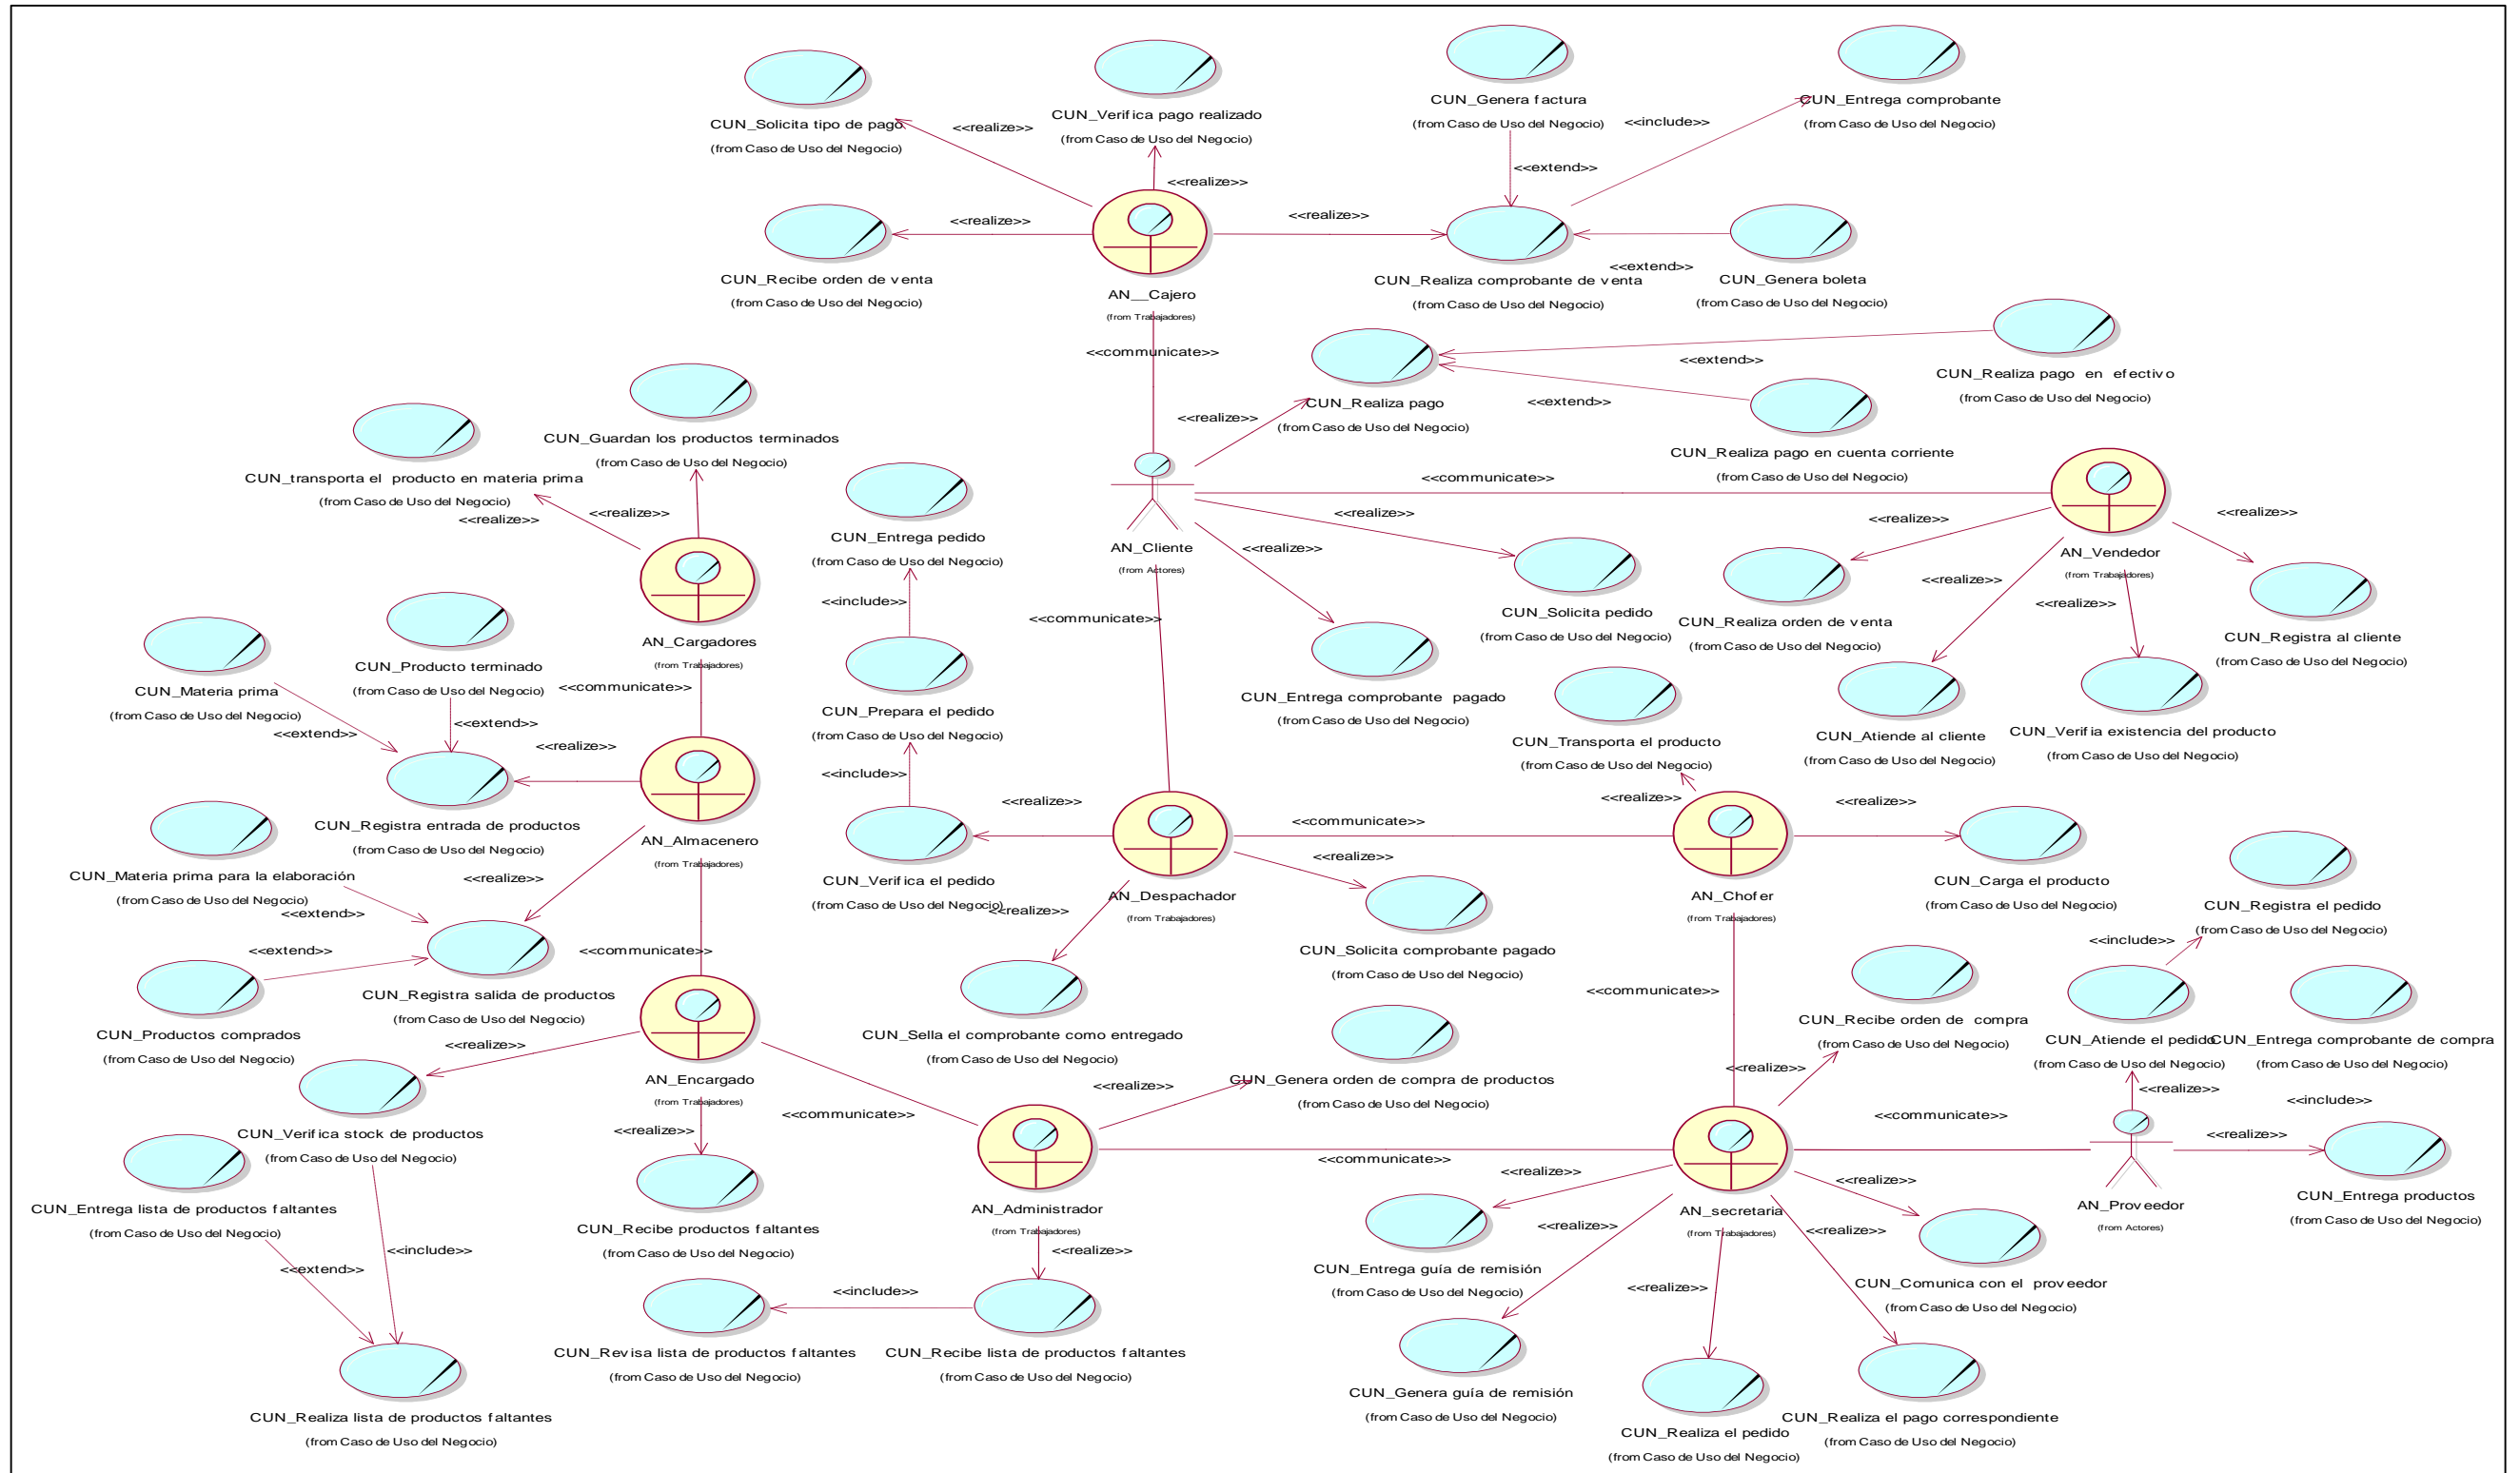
CUN_Solicita tipo de pago
(from Caso de Uso del Negocio)

CUN_Verifica pago realizado
(from Caso de Uso del Negocio)

CUN_Genera factura
(from Caso de Uso del Negocio)

CUN_Entrega comprobante
(from Caso de Uso del Negocio)

<<realize>>
<<include>>
<<extend>>
<<realize>>
<<realize>>
<<realize>>

CUN_Recibe orden de venta
(from Caso de Uso del Negocio)

AN__Cajero
(from Trabajadores)

CUN_Realiza comprobante de venta
(from Caso de Uso del Negocio)

<<extend>>

CUN_Genera boleta
(from Caso de Uso del Negocio)

<<communicate>>

CUN_Realiza pago
(from Caso de Uso del Negocio)

<<extend>>
<<extend>>

CUN_Realiza pago en efectivo
(from Caso de Uso del Negocio)

CUN_Realiza pago en cuenta corriente
(from Caso de Uso del Negocio)

<<realize>>

CUN_Guardan los productos terminados
(from Caso de Uso del Negocio)

CUN_transporta el producto en materia prima
(from Caso de Uso del Negocio)

<<realize>>
<<realize>>

CUN_Entrega pedido
(from Caso de Uso del Negocio)

AN_Cliente
(from Actores)

<<communicate>>

AN_Vendedor
(from Trabajadores)

<<realize>>
<<realize>>
<<realize>>
<<realize>>
<<realize>>
<<realize>>

CUN_Solicita pedido
(from Caso de Uso del Negocio)

CUN_Realiza orden de venta
(from Caso de Uso del Negocio)

CUN_Registra al cliente
(from Caso de Uso del Negocio)

AN_Cargadores
(from Trabajadores)

<<include>>
<<communicate>>

CUN_Producto terminado
(from Caso de Uso del Negocio)

CUN_Materia prima
(from Caso de Uso del Negocio)

<<communicate>>

CUN_Prepara el pedido
(from Caso de Uso del Negocio)

CUN_Entrega comprobante pagado
(from Caso de Uso del Negocio)

CUN_Atiende al cliente
(from Caso de Uso del Negocio)

CUN_Verifia existencia del producto
(from Caso de Uso del Negocio)

<<extend>>
<<extend>>
<<realize>>
<<include>>

CUN_Transporta el producto
(from Caso de Uso del Negocio)

CUN_Registra entrada de productos
(from Caso de Uso del Negocio)

AN_Almacenero
(from Trabajadores)

<<realize>>
<<realize>>
<<realize>>
<<communicate>>

CUN_Verifica el pedido
(from Caso de Uso del Negocio)

AN_Despachador
(from Trabajadores)

<<realize>>

AN_Chofer
(from Trabajadores)

CUN_Carga el producto
(from Caso de Uso del Negocio)

CUN_Materia prima para la elaboración
(from Caso de Uso del Negocio)

<<realize>>
<<extend>>
<<extend>>
<<realize>>

CUN_Solicita comprobante pagado
(from Caso de Uso del Negocio)

CUN_Registra el pedido
(from Caso de Uso del Negocio)

<<communicate>>

CUN_Registra salida de productos
(from Caso de Uso del Negocio)

CUN_Productos comprados
(from Caso de Uso del Negocio)

CUN_Sella el comprobante como entregado
(from Caso de Uso del Negocio)

<<communicate>>
<<include>>

CUN_Recibe orden de compra
(from Caso de Uso del Negocio)

CUN_Atiende el pedido
(from Caso de Uso del Negocio)

CUN_Entrega comprobante de compra
(from Caso de Uso del Negocio)

<<realize>>

AN_Encargado
(from Trabajadores)

<<realize>>

CUN_Genera orden de compra de productos
(from Caso de Uso del Negocio)

<<realize>>
<<realize>>
<<include>>

CUN_Verifica stock de productos
(from Caso de Uso del Negocio)

<<communicate>>
<<realize>>
<<communicate>>
<<communicate>>
<<realize>>

CUN_Entrega lista de productos faltantes
(from Caso de Uso del Negocio)

CUN_Recibe productos faltantes
(from Caso de Uso del Negocio)

AN_Administrador
(from Trabajadores)

<<realize>>
<<realize>>

AN_secretaria
(from Trabajadores)

<<realize>>

AN_Proveedor
(from Actores)

CUN_Entrega productos
(from Caso de Uso del Negocio)

<<include>>
<<extend>>
<<realize>>
<<include>>

CUN_Entrega guía de remisión
(from Caso de Uso del Negocio)

<<realize>>

CUN_Comunica con el proveedor
(from Caso de Uso del Negocio)

CUN_Revisa lista de productos faltantes
(from Caso de Uso del Negocio)

CUN_Recibe lista de productos faltantes
(from Caso de Uso del Negocio)

<<realize>>

CUN_Genera guía de remisión
(from Caso de Uso del Negocio)

CUN_Realiza lista de productos faltantes
(from Caso de Uso del Negocio)

CUN_Realiza el pedido
(from Caso de Uso del Negocio)

CUN_Realiza el pago correspondiente
(from Caso de Uso del Negocio)